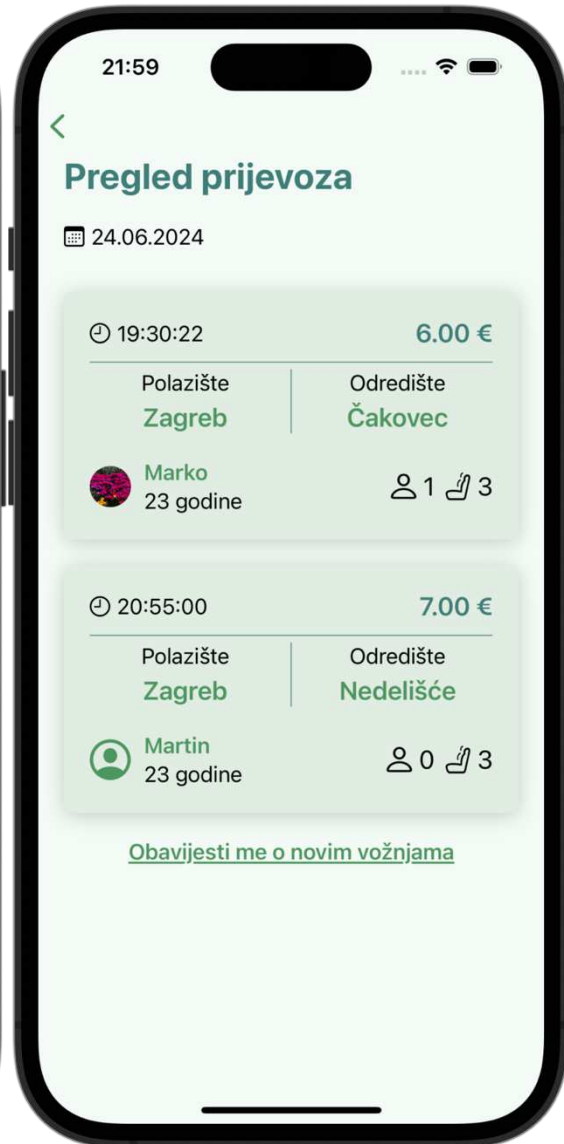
21:59

<

Pregled prijevoza

24.06.2024

19:30:22

6.00 €

Polazište
Zagreb

Odredište
Čakovec

Marko
23 godine

1 3

20:55:00

7.00 €

Polazište
Zagreb

Odredište
Nedelišće

Martin
23 godine

0 3

Obavijesti me o novim vožnjama